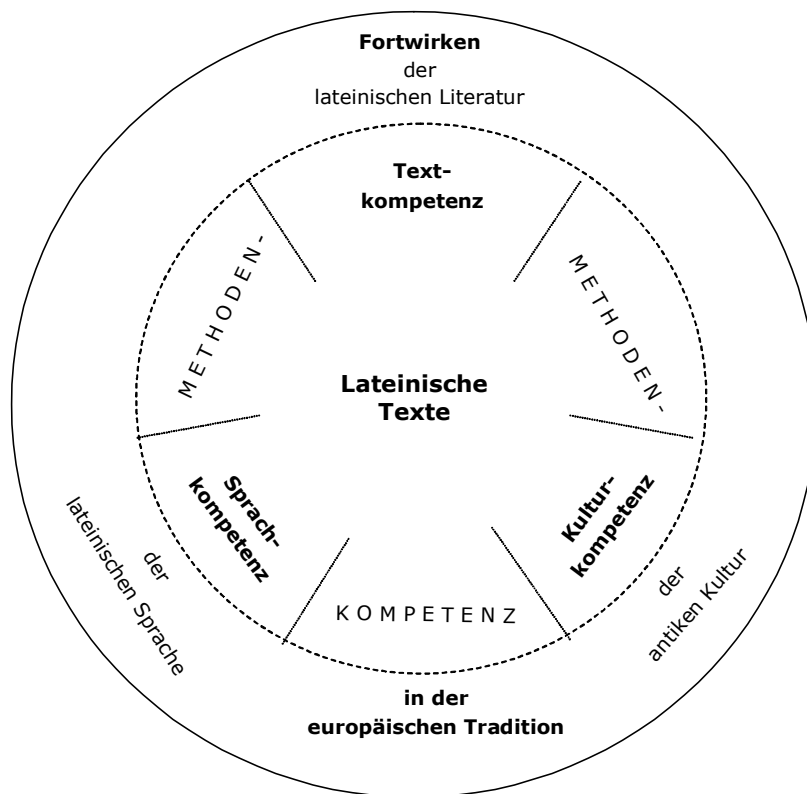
Fortwirken
der
lateinischen Literatur

Text-
kompetenz

METHODEN-

METHODEN-

Lateinische
Texte

Sprach-
kompetenz

Kultur-
kompetenz

KOMPETENZ

der
lateinischen Sprache

der
antiken Kultur

in der
europäischen Tradition